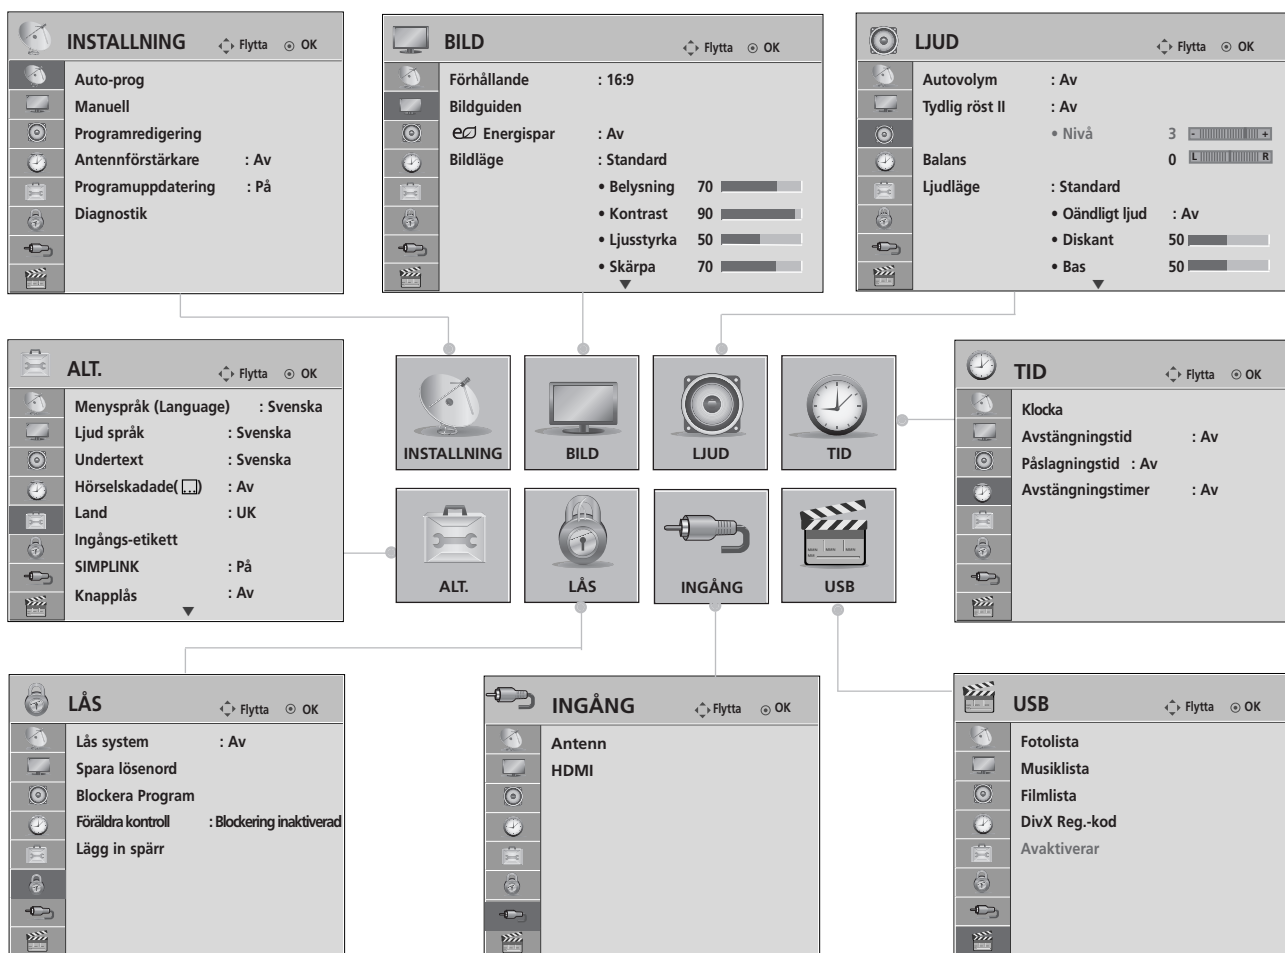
INSTALLNING Flytta OK
Auto-prog
Manuell
Programredigering
Antennförstärkare : Av
Programuppdatering : På
Diagnostik

BILD Flytta OK
Förhållande : 16:9
Bildguiden
Energispar : Av
Bildläge : Standard
• Belysning 70
• Kontrast 90
• Ljusstyrka 50
• Skärpa 70

LJUD Flytta OK
Autovolym : Av
Tydlig röst II : Av
• Nivå 3 - +
Balans 0 L R
Ljudläge : Standard
• Oändligt ljud : Av
• Diskant 50
• Bas 50

ALT. Flytta OK
Menyspråk (Language) : Svenska
Ljud språk : Svenska
Undertext : Svenska
Hörselskadade( ) : Av
Land : UK
Ingångs-etikett
SIMPLINK : På
Knapplås : Av

INSTALLNING
BILD
LJUD
TID
ALT.
LÅS
INGÅNG
USB

TID Flytta OK
Klocka
Avstängningstid : Av
Påslagningstid : Av
Avstängningstimer : Av

LÅS Flytta OK
Lås system : Av
Spara lösenord
Blockera Program
Föräldra kontroll : Blockering inaktiverad
Lägg in spärr

INGÅNG Flytta OK
Antenn
HDMI

USB Flytta OK
Fotolista
Musiklista
Filmlista
DivX Reg.-kod
Avaktiverar